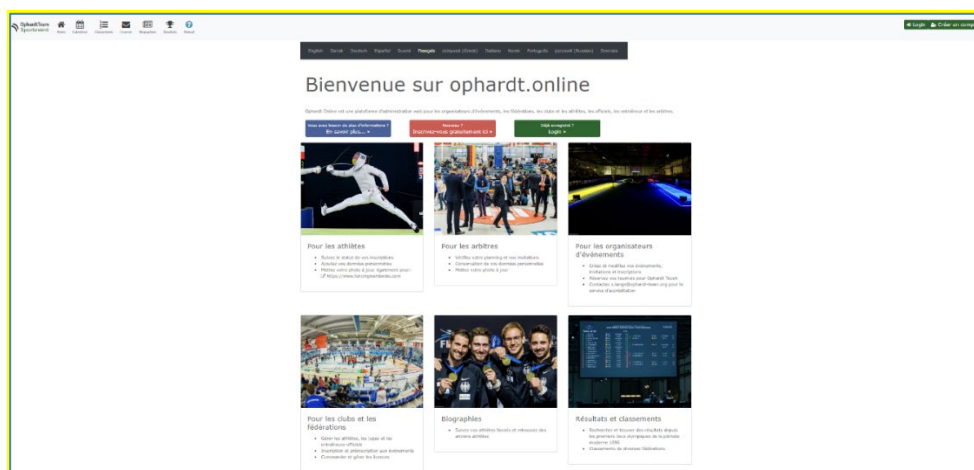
OphardtTeam Sports event

Accueil Calendrier Classements Course Biographies Résultats Manuel

Login Créer un compte

English Dansk Deutsch Español Suomi Français Ελληνικά (Greek) Italiano Norsk Português русский (Russian) Svenska

Bienvenue sur ophardt.online

Ophardt Online est une plateforme d'administration web pour les organisateurs d'événements, les fédérations, les clubs et les athlètes, les officiels, les entraîneurs et les arbitres.

Vous avez besoin de plus d'informations ? En savoir plus... »

Nouveau ? Inscrivez-vous gratuitement ici »

Déjà enregistré ? Login »

Pour les athlètes

Suivez le statut de vos inscriptions
Ajoutez vos données personnelles
Mettez votre photo à jour. Également pour: https://www.fencingmasterlabs.com

Pour les arbitres

Vérifiez votre planning et vos invitations
Consultation de vos données personnelles
Mettez votre photo à jour

Pour les organisateurs d'événements

Créez et modifiez vos événements, invitations et inscriptions
Réservez vos tournois pour Ophardt Team
Contactez: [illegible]@ophardt-team.org pour le service d'accréditation

Pour les clubs et les fédérations

Gérer les athlètes, les juges et les entraîneurs affiliés
Inscription et présentation aux événements
Commander et gérer les licences

Biographies

Suivez vos athlètes favoris et retrouvez des anciens athlètes

Résultats et classements

Rechercher et trouver des résultats depuis les premiers Jeux olympiques de la période moderne 1896
Classements de diverses fédérations